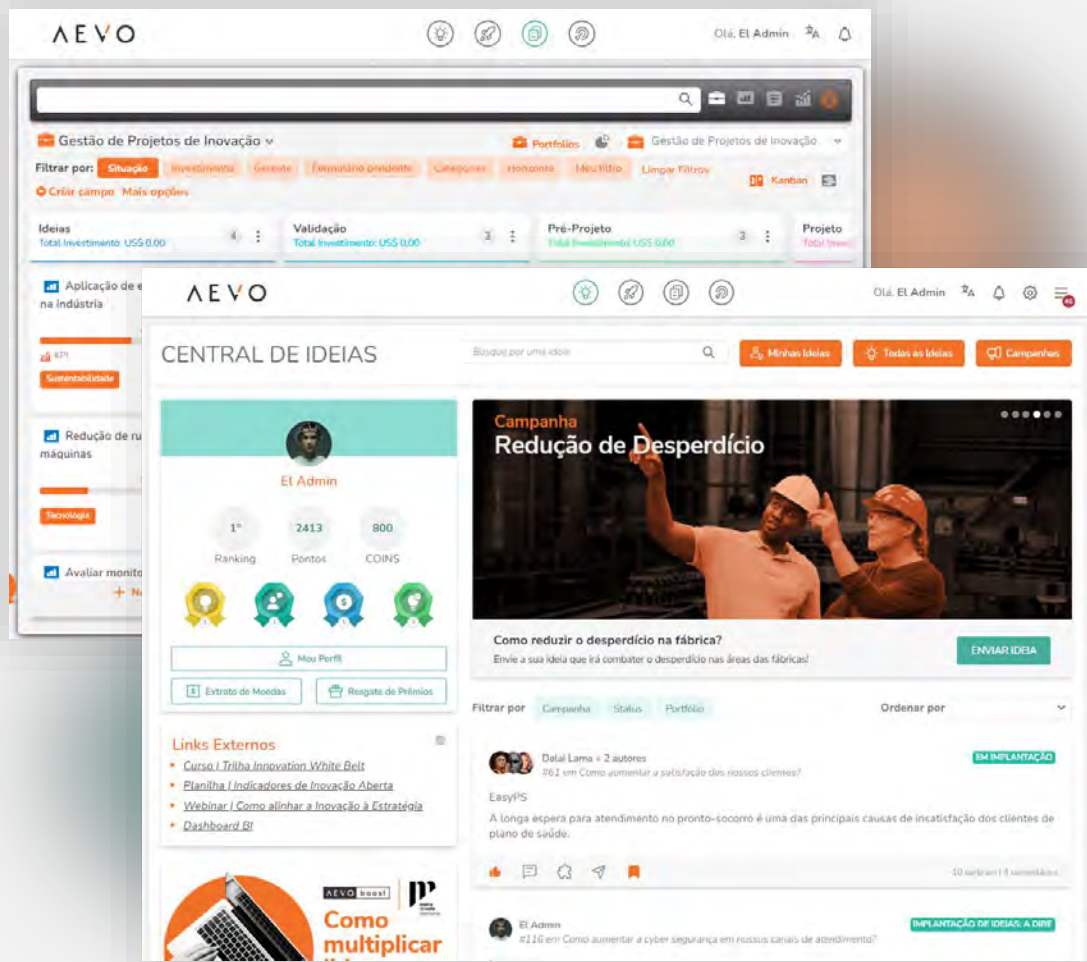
AEVO

Olá, El Admin

Gestão de Projetos de Inovação

Portfolios

Gestão de Projetos de Inovação

Filtrar por: Situação Investimento Gerente Formulário pendente Categorias Horizonte Meu filtro Limpar Filtros

Criar campo Mais opções

Kanban

Ideias 4
Total Investimento: US$ 0,00

Validação 3
Total Investimento: US$ 0,00

Pré-Projeto 3
Total Investimento: US$ 0,00

Projeto
Total Inves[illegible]

Aplicação de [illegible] na indústria

Sustentabilidade

Redução de ru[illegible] máquinas

Tecnologia

Avaliar monito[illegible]

+ N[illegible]

AEVO

Olá, El Admin

46

CENTRAL DE IDEIAS

Busque por uma ideia

Minhas Ideias

Todas as Ideias

Campanhas

El Admin

1°
Ranking

2413
Pontos

800
COINS

Meu Perfil

Extrato de Moedas

Resgate de Prêmios

Links Externos

Curso | Trilha Innovation White Belt

Planilha | Indicadores de Inovação Aberta

Webinar | Como alinhar a Inovação à Estratégia

Dashboard BI

AEVO boost

Como multiplicar

Campanha

Redução de Desperdício

Como reduzir o desperdício na fábrica?

Envie a sua ideia que irá combater o desperdício nas áreas das fábricas!

ENVIAR IDEIA

Filtrar por Campanha Status Portfólio

Ordenar por

Dalai Lama + 2 autores

#61 em Como aumentar a satisfação dos nossos clientes?

EM IMPLANTAÇÃO

EasyPS

A longa espera para atendimento no pronto-socorro é uma das principais causas de insatisfação dos clientes de plano de saúde.

10 curtiram | 8 comentários

El Admin

#116 em Como aumentar a cyber segurança em nossos canais de atendimento?

IMPLANTAÇÃO DE IDEIAS: A DIRE